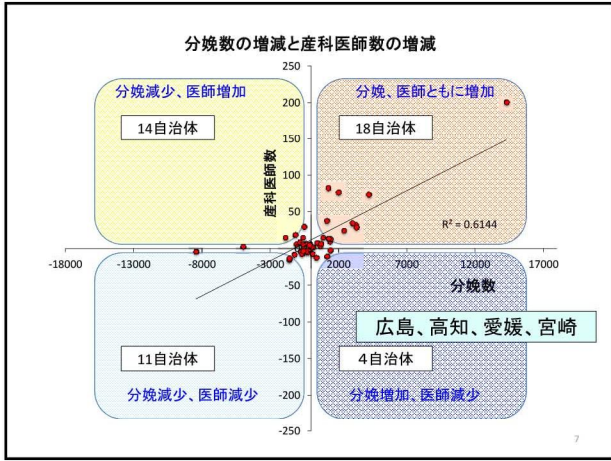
分娩数の増減と産科医師数の増減

分娩減少、医師増加

14自治体

分娩、医師ともに増加

18自治体

産科医師数

$R^2 = 0.6144$

分娩数

広島、高知、愛媛、宮崎

11自治体

4自治体

分娩減少、医師減少

分娩増加、医師減少

250
200
150
100
50
-50
-100
-150
-200
-250

-18000
-13000
-8000
-3000
2000
7000
12000
17000

7